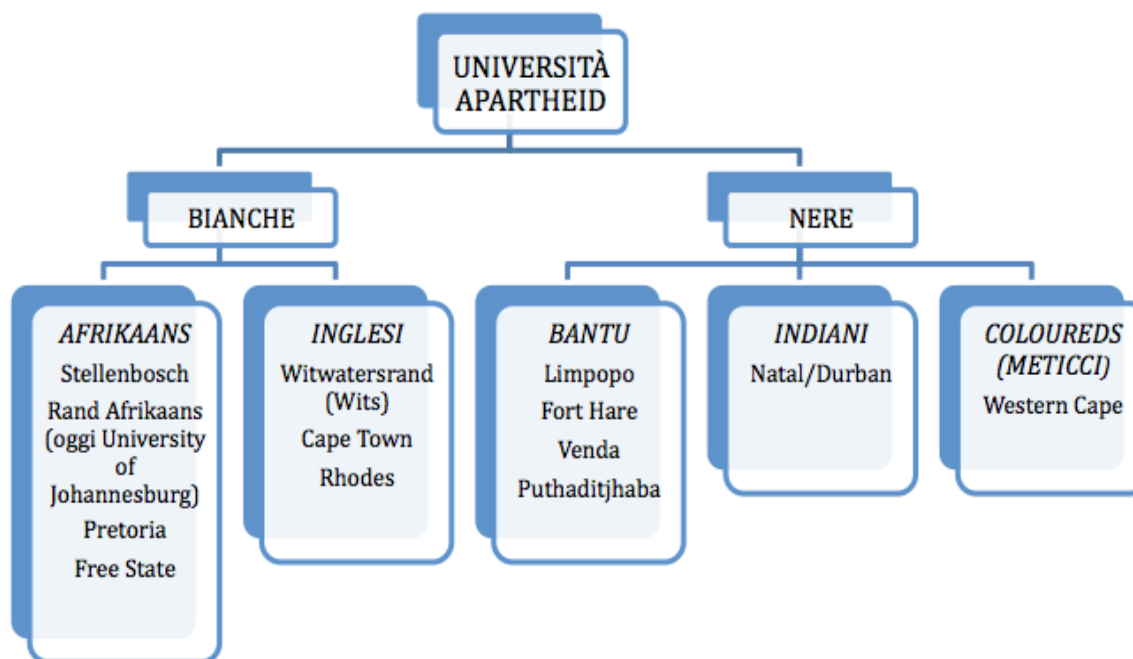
UNIVERSITÀ APARTHEID

BIANCHE

NERE

AFRIKAANS
Stellenbosch
Rand Afrikaans (oggi University of Johannesburg)
Pretoria
Free State

INGLESI
Witwatersrand (Wits)
Cape Town
Rhodes

BANTU
Limpopo
Fort Hare
Venda
Puthaditjhaba

INDIANI
Natal/Durban

COLOUREDS (METICCI)
Western Cape